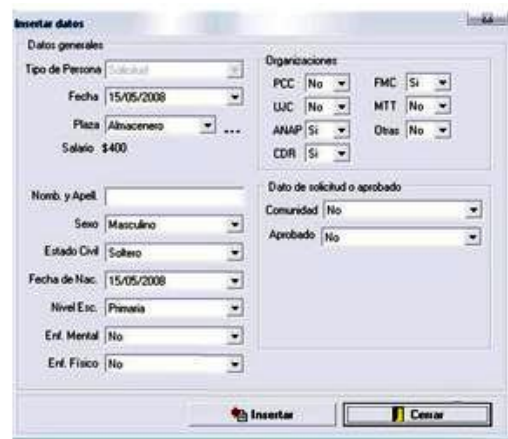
Insertar datos

Datos generales

Tipo de Persona Solicitud

Fecha 15/05/2008

Plaza Almacenero ...

Salario $400

Organizaciones

PCC No
UJC No
ANAP Si
CDR Si
FMC Si
MTT No
Otras No

Nomb. y Apell.

Sexo Masculino

Estado Civil Soltero

Fecha de Nac. 15/05/2008

Nivel Esc. Primaria

Enf. Mental No

Enf. Físico No

Dato de solicitud o aprobado

Comunidad No

Aprobado No

Insertar

Cerrar